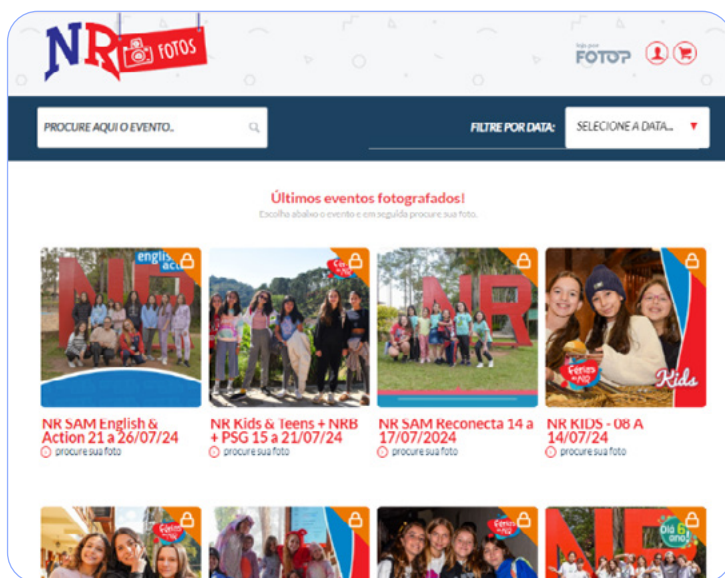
NR FOTOS

loja por FOTOP

PROCURE AQUI O EVENTO...

FILTRE POR DATA:

SELECIONE A DATA...

Últimos eventos fotografados!

Escolha abaixo o evento e em seguida procure sua foto.

english acti

NR SAM English & Action 21 a 26/07/24

procure sua foto

Férias no NR

NR Kids & Teens + NRB + PSG 15 a 21/07/24

procure sua foto

NR SAM Reconecta 14 a 17/07/2024

procure sua foto

Férias no NR

Kids

NR KIDS - 08 A 14/07/24

procure sua foto

Férias no NR

Férias no NR

Dia 6 ano